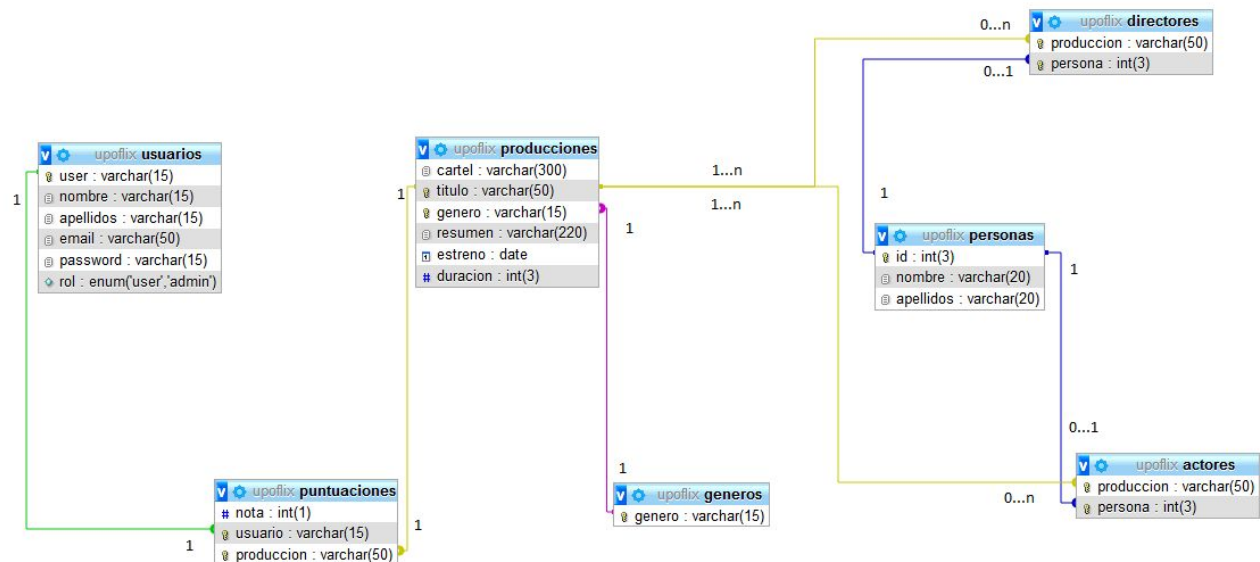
0...n
upoflix directores
producción : varchar(50)
persona : int(3)
0...1

upoflix usuarios
user : varchar(15)
nombre : varchar(15)
apellidos : varchar(15)
email : varchar(50)
password : varchar(15)
rol : enum('user','admin')

1

upoflix producciones
cartel : varchar(300)
titulo : varchar(50)
genero : varchar(15)
resumen : varchar(220)
estreno : date
duracion : int(3)

1
1...n
1...n
1

1

upoflix personas
id : int(3)
nombre : varchar(20)
apellidos : varchar(20)

1

0...1

upoflix actores
produccion : varchar(50)
persona : int(3)
0...n

1

upoflix generos
genero : varchar(15)

upoflix puntuaciones
nota : int(1)
usuario : varchar(15)
produccion : varchar(50)

1
1